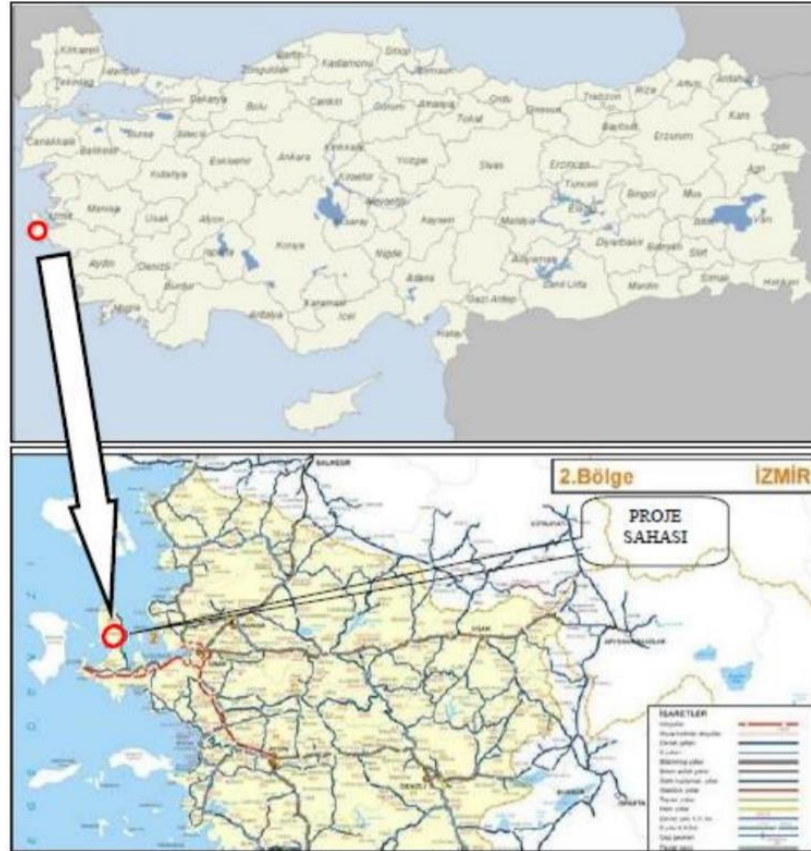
Kırklareli
Edirne
Tekirdağ
İstanbul
Zonguldak
Bartın
Kastamonu
Sinop
Samsun
Sakarya
Bolu
Çankırı
Çorum
Amasya
Ordu
Giresun
Trabzon
Rize
Artvin
Ardahan
Kars
Bursa
Bilecik
Tokat
Bayburt
Erzurum
Çanakkale
Balıkesir
Eskişehir
Ankara
Kırıkkale
Yozgat
Sivas
Erzincan
Iğdır
Ağrı
Kütahya
Kırşehir
Tunceli
Bingöl
Muş
İzmir
Manisa
Uşak
Afyon
Nevşehir
Kayseri
Malatya
Elazığ
Bitlis
Van
Aksaray
Diyarbakır
Batman
Siirt
Aydın
Denizli
Isparta
Konya
Niğde
Adıyaman
Burdur
Adana
Şanlıurfa
Mardin
Şırnak
Hakkari
Muğla
Karaman
Gazi Antep
Antalya
İçel
Hatay
2.Bölge
İZMİR
PROJE SAHASI
BALIKESİR
UŞAK
DENİZLİ
İŞARETLER
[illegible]